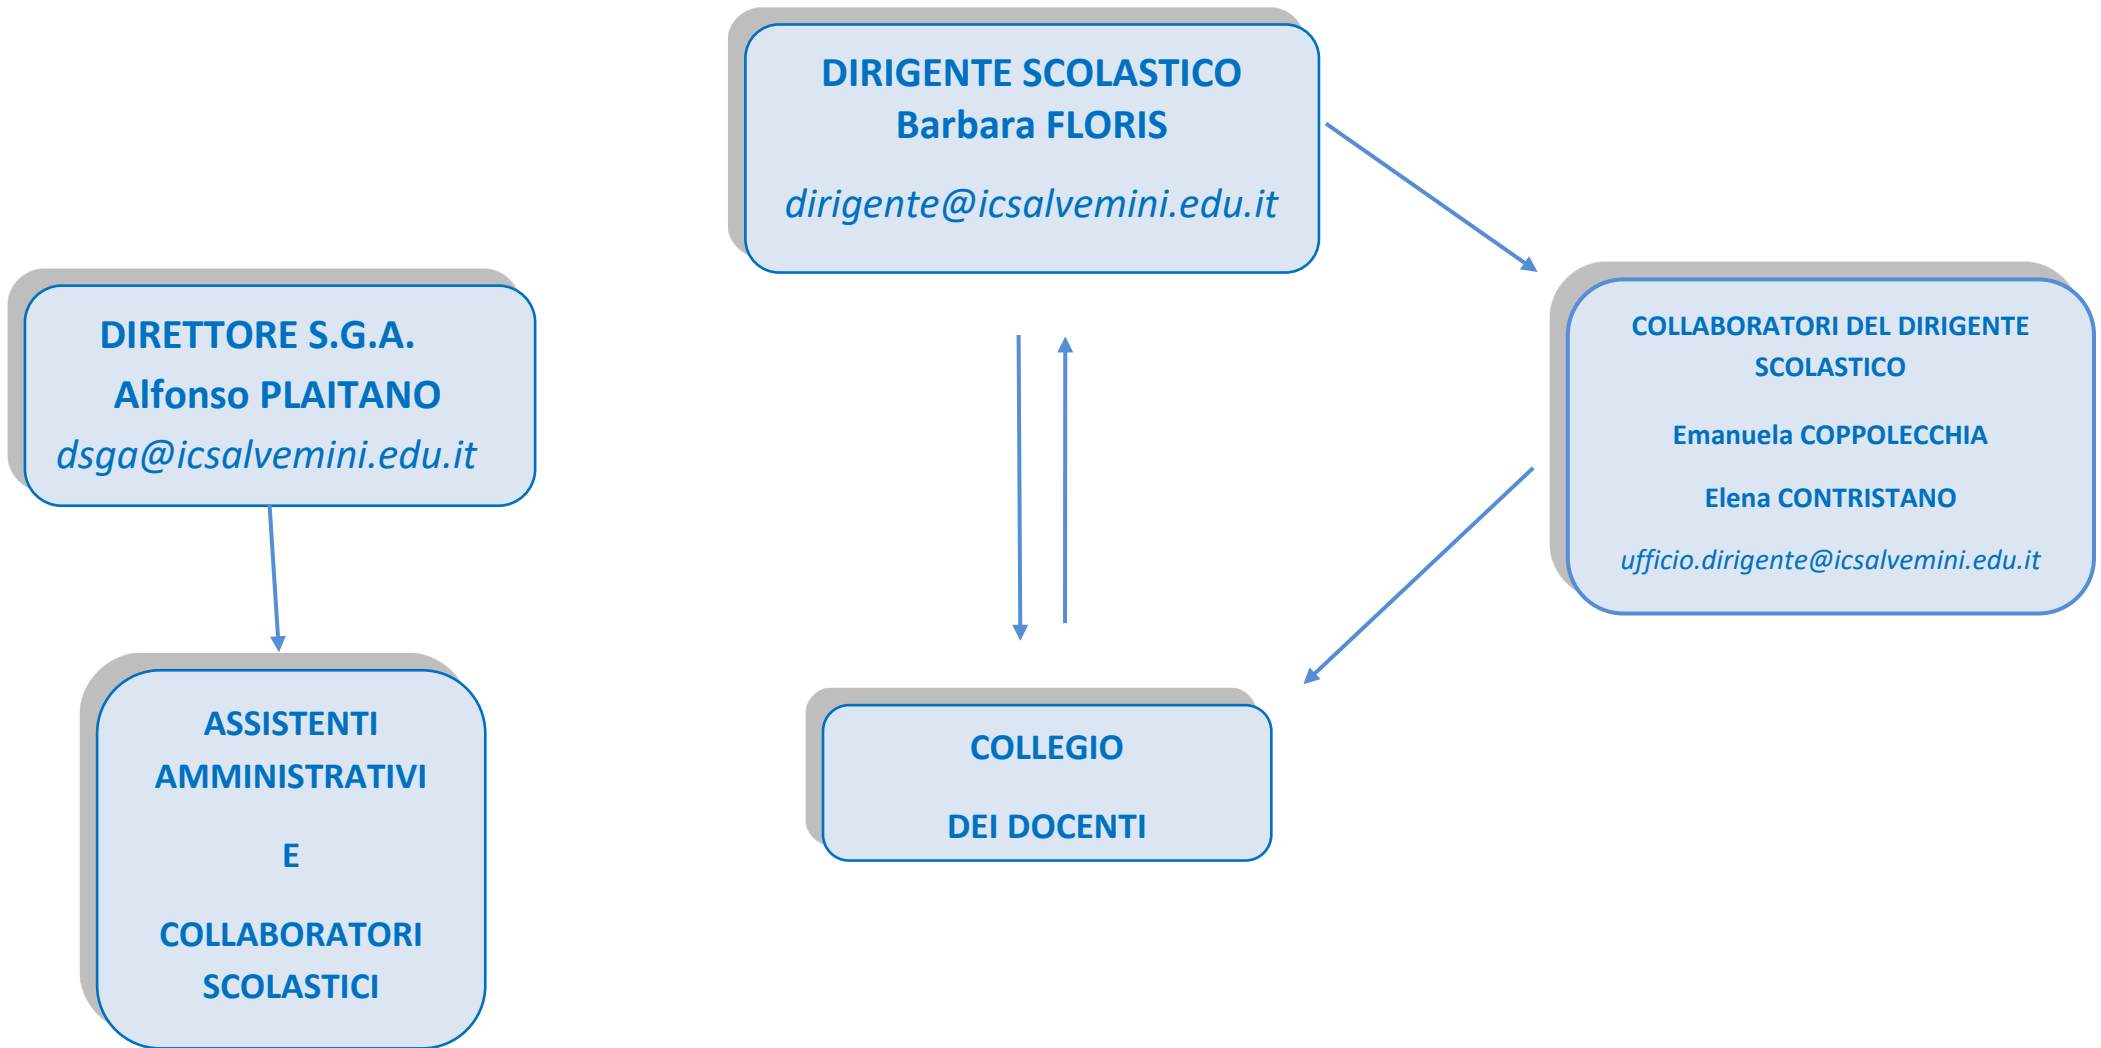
DIRIGENTE SCOLASTICO
Barbara FLORIS

dirigente@icsalvemini.edu.it

DIRETTORE S.G.A.
Alfonso PLAITANO
dsga@icsalvemini.edu.it

COLLABORATORI DEL DIRIGENTE SCOLASTICO

Emanuela COPPOLECCHIA

Elena CONTRISTANO

ufficio.dirigente@icsalvemini.edu.it

ASSISTENTI AMMINISTRATIVI

E

COLLABORATORI SCOLASTICI

COLLEGIO

DEI DOCENTI